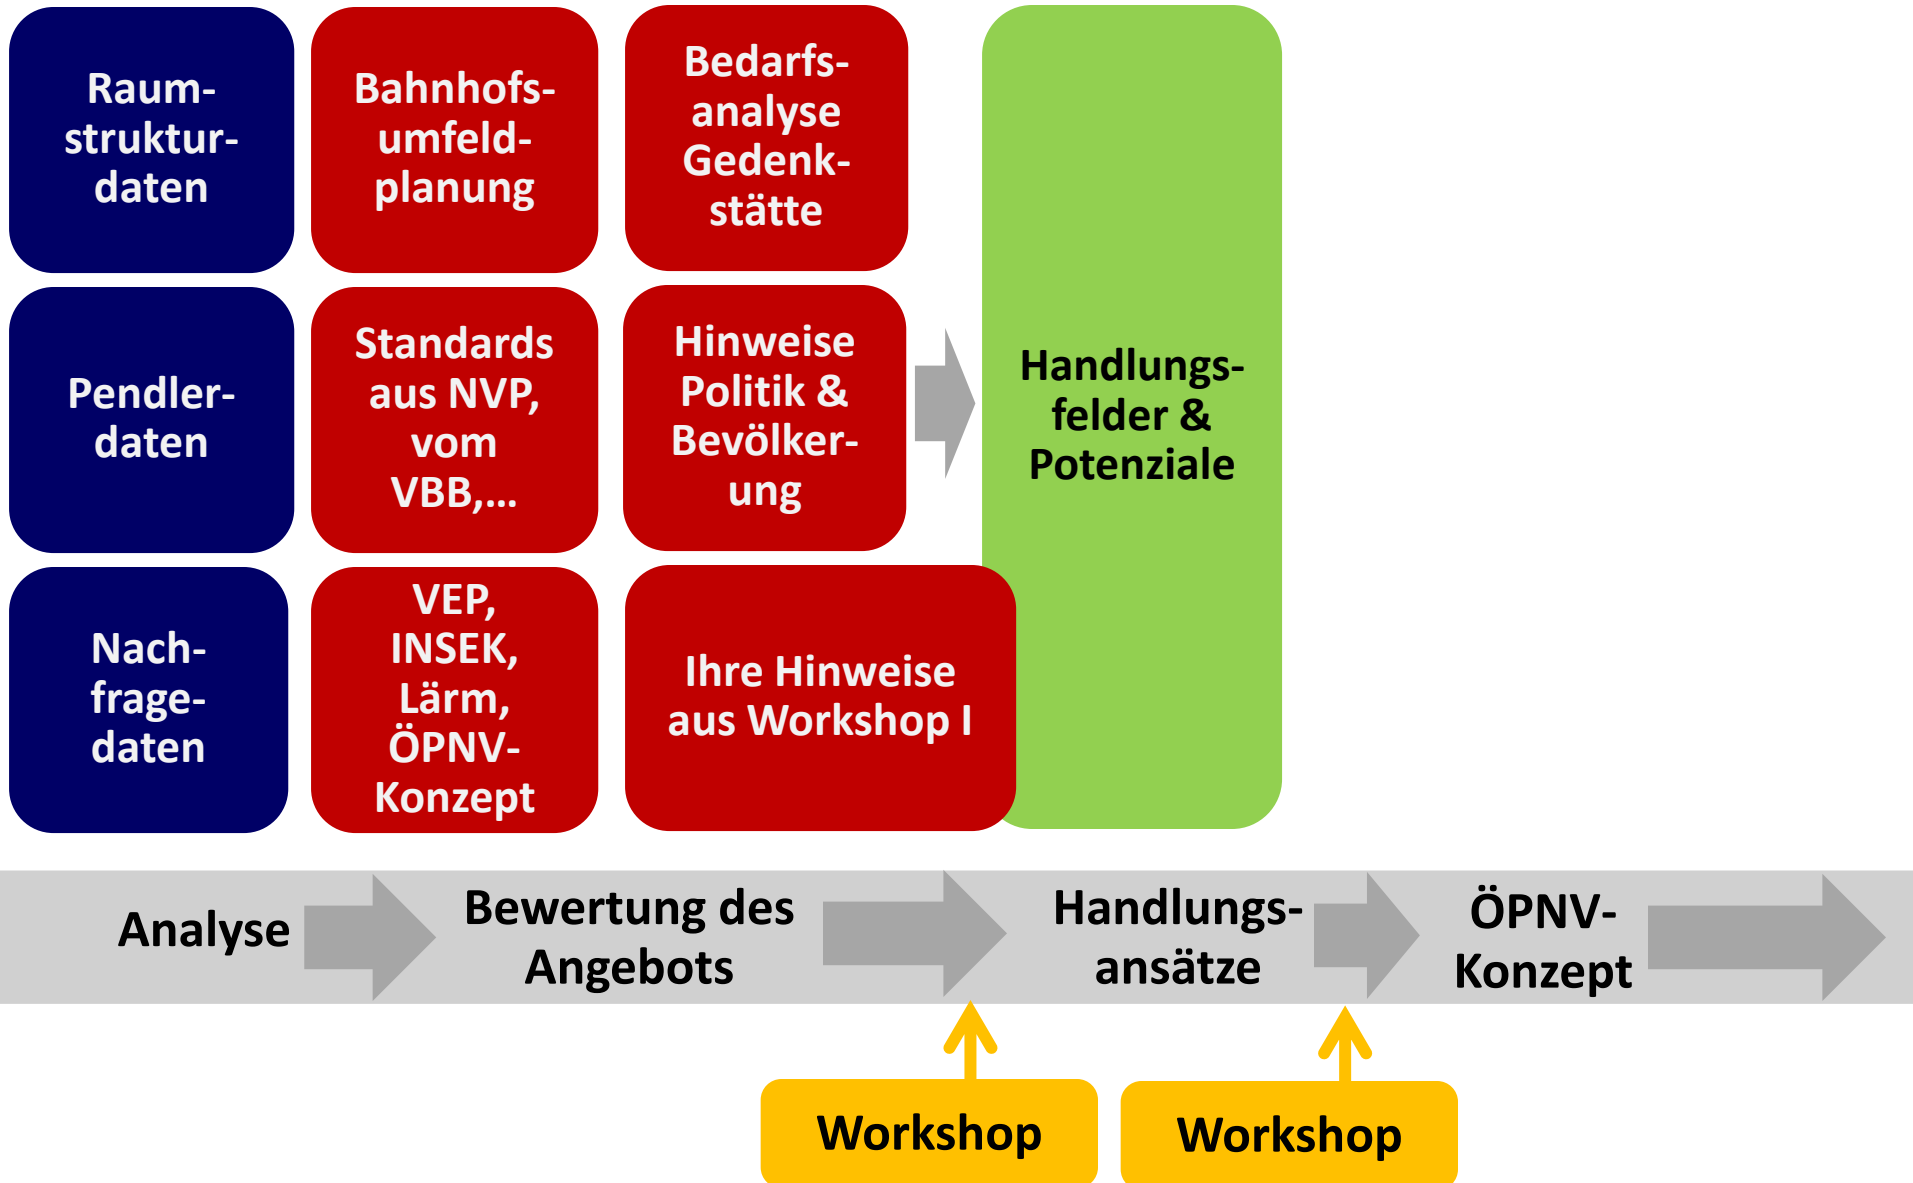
Raumstrukturdaten

Bahnhofsumfeldplanung

Bedarfsanalyse Gedenkstätte

Pendlerdaten

Standards aus NVP, vom VBB,…

Hinweise Politik & Bevölkerung

Handlungsfelder & Potenziale

Nachfragedaten

VEP, INSEK, Lärm, ÖPNV-Konzept

Ihre Hinweise aus Workshop I

Analyse

Bewertung des Angebots

Handlungsansätze

ÖPNV-Konzept

Workshop

Workshop